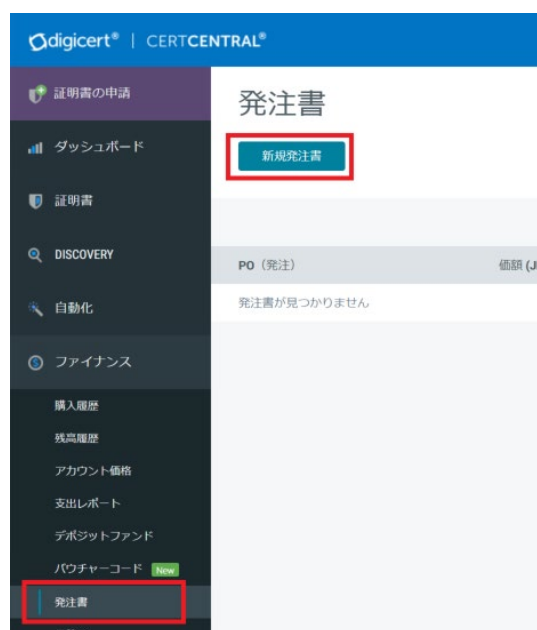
digicert® | CERTCENTRAL®

証明書の申請

ダッシュボード

証明書

DISCOVERY

自動化

ファイナンス

購入履歴

残高履歴

アカウント価格

支出レポート

デポジットファンド

バウチャーコード New

発注書

発注書

新規発注書

PO（発注） 価額 (J

発注書が見つかりません